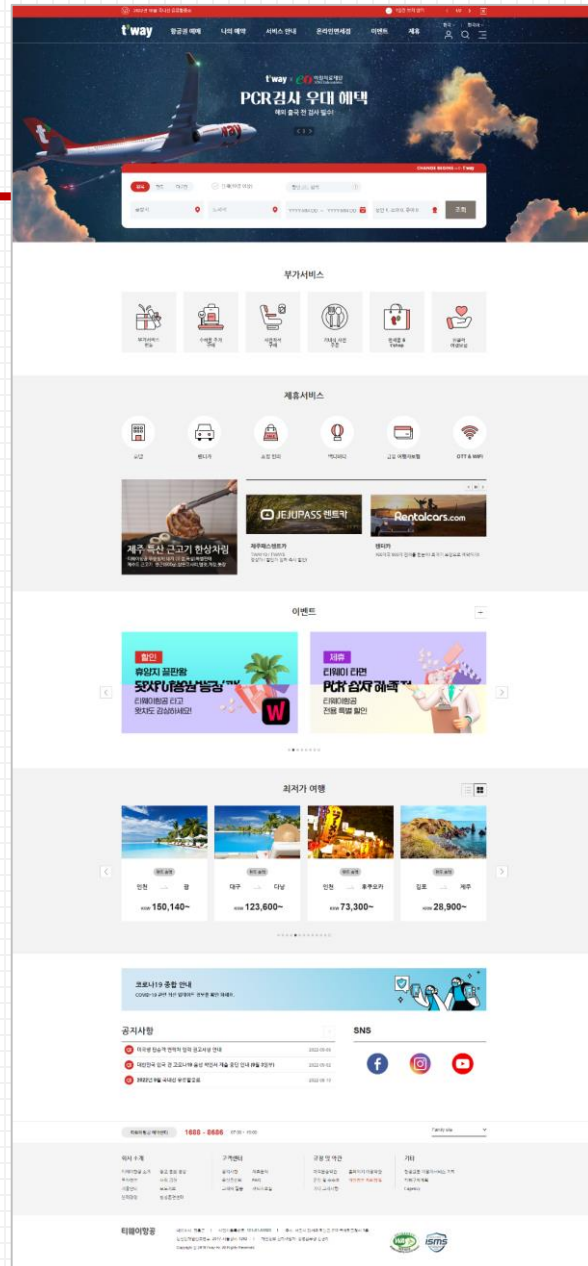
t'way 항공권 예매 나의 예약 서비스 안내 온라인면세점 이벤트 제휴

t'way

PCR검사 우대 혜택
해외 출국 전 검사 필수

부가서비스

제휴서비스

JEJUPASS 렌트카
Rentalcars.com

제주 특산 근고기 한상차림

제주패스렌트카

렌터카

이벤트

할인
휴양지 끝판왕
티웨이항공 타고
왓챠도 감상하세요!

제휴
티웨이 타면
PCR 검사 혜택
티웨이항공
전용 특별 할인

최저가 여행

인천 괌
KRW 150,140~

대구 다낭
KRW 123,600~

인천 후쿠오카
KRW 73,300~

김포 제주
KRW 28,900~

코로나19 종합 안내

공지사항

SNS

1688 - 8686

Family site

티웨이항공